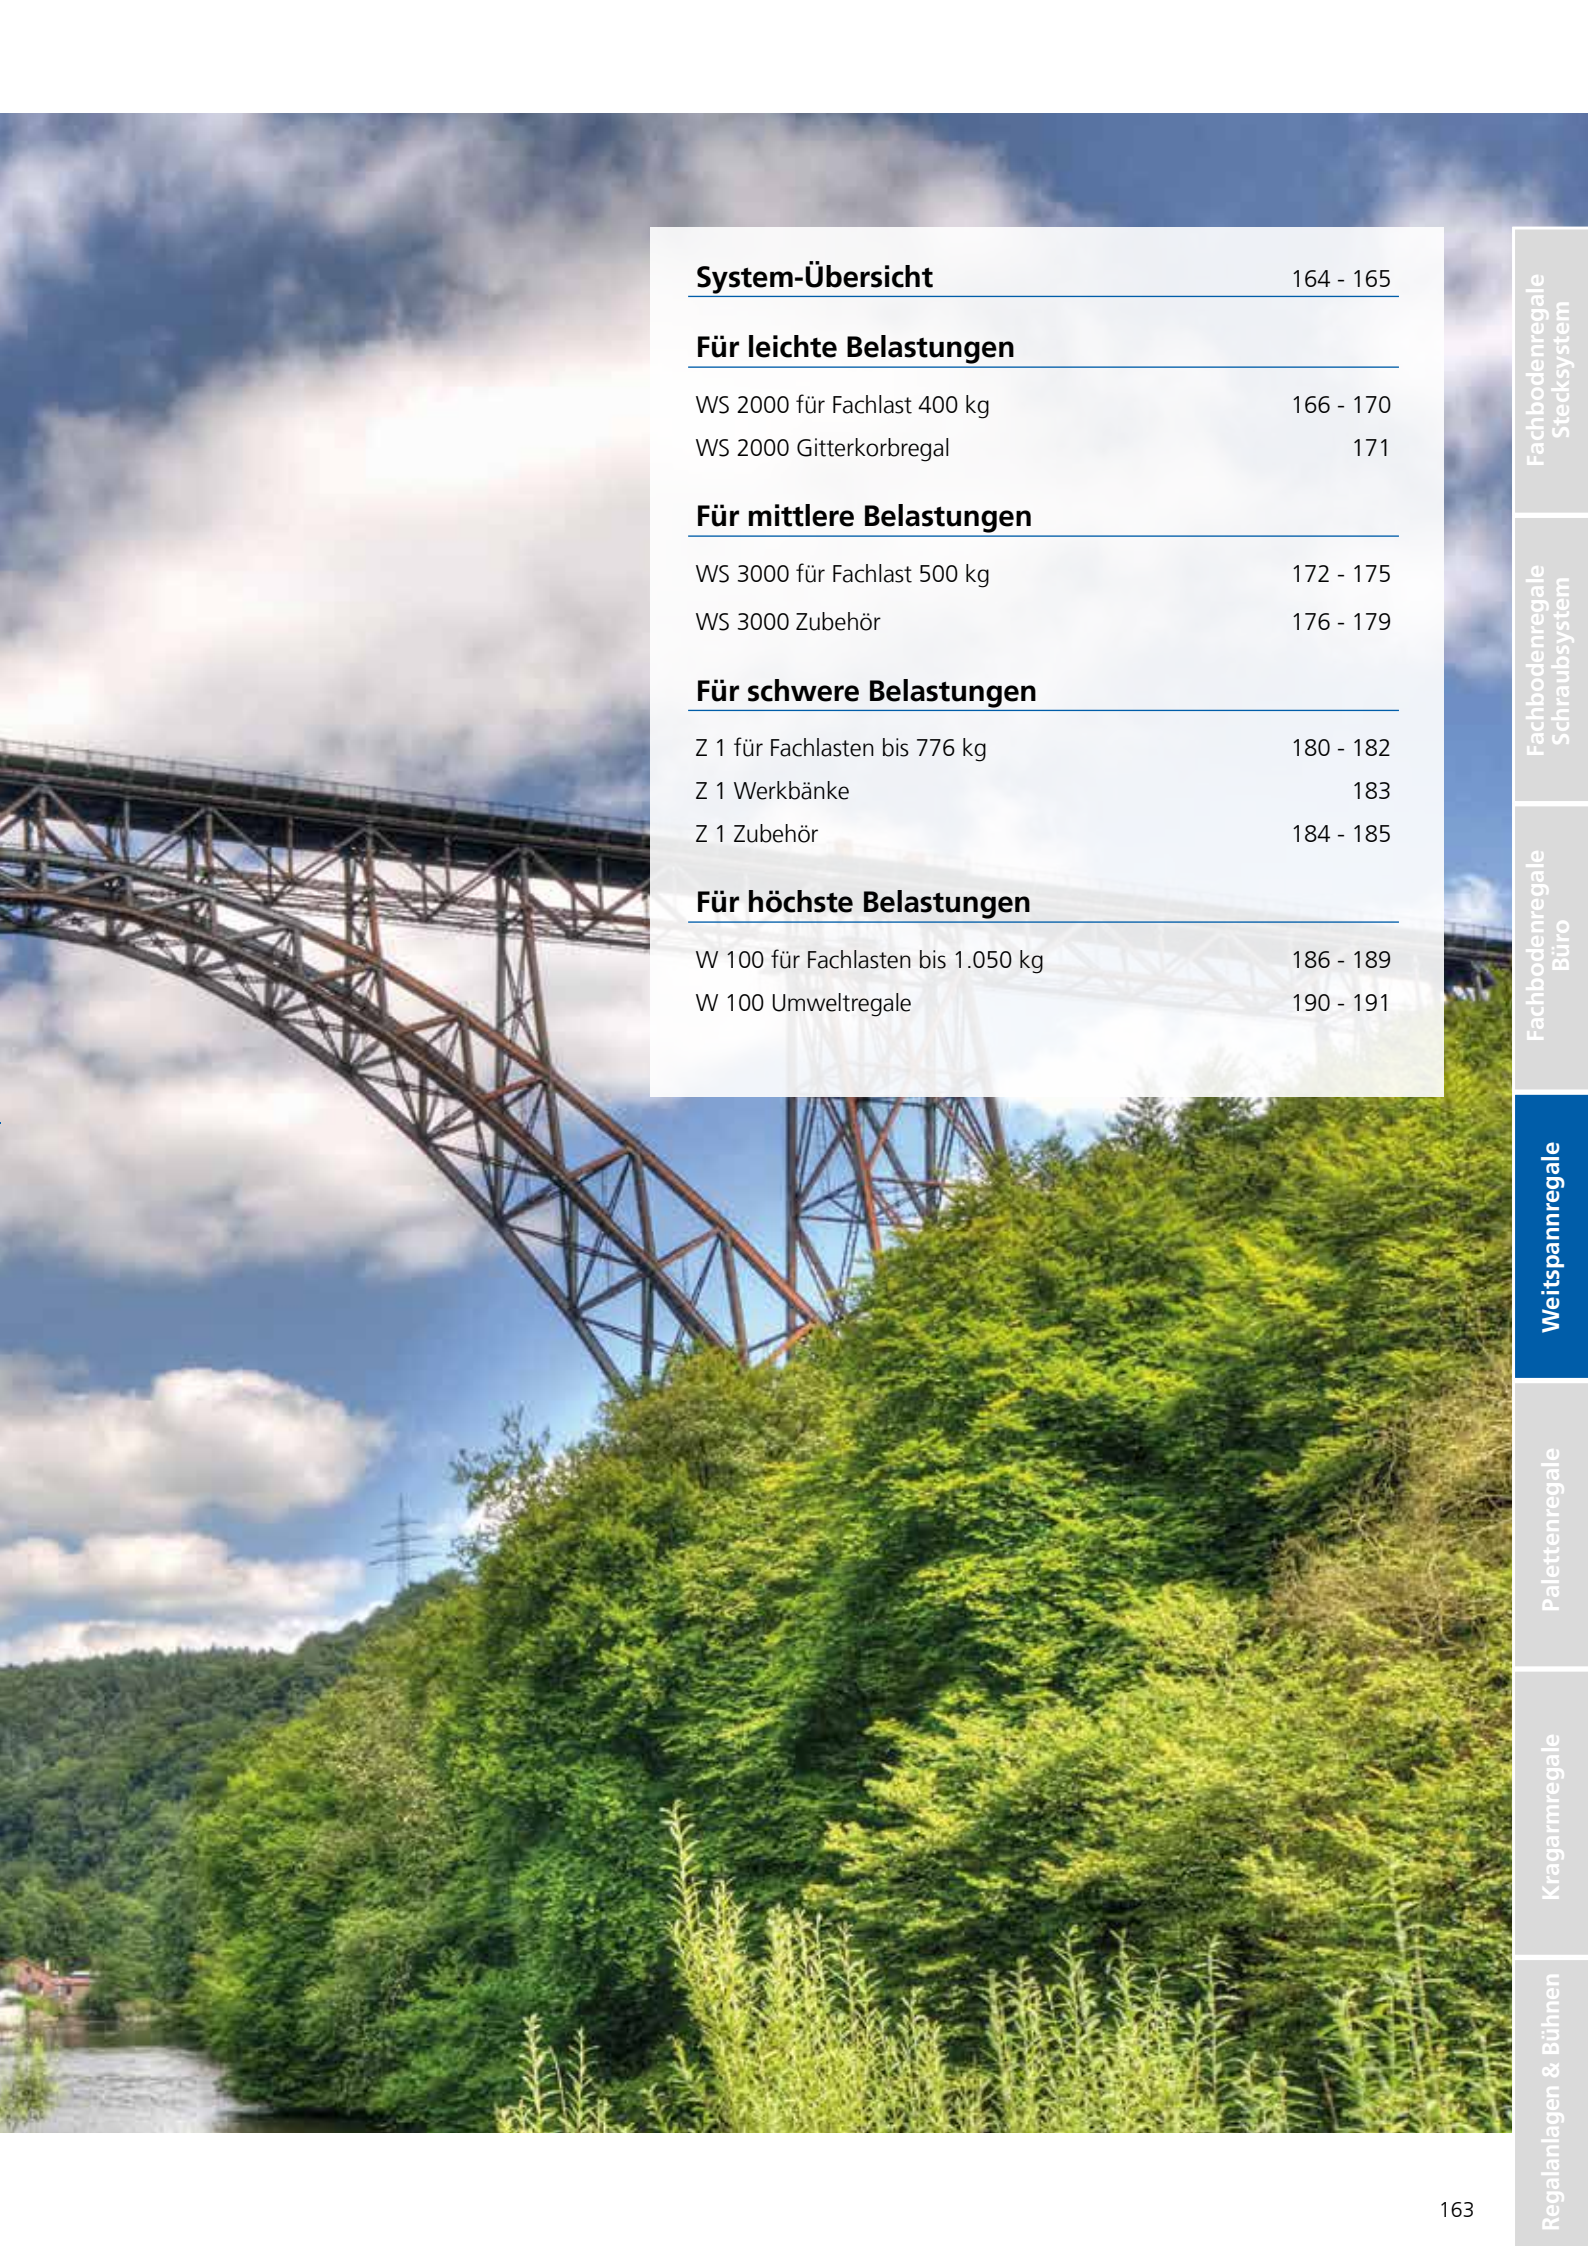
System-Übersicht 164 - 165

Für leichte Belastungen

WS 2000 für Fachlast 400 kg 166 - 170

WS 2000 Gitterkorbregal 171

Für mittlere Belastungen

WS 3000 für Fachlast 500 kg 172 - 175

WS 3000 Zubehör 176 - 179

Für schwere Belastungen

Z 1 für Fachlasten bis 776 kg 180 - 182

Z 1 Werkbänke 183

Z 1 Zubehör 184 - 185

Für höchste Belastungen

W 100 für Fachlasten bis 1.050 kg 186 - 189

W 100 Umweltregale 190 - 191

Fachbodenregale Stecksystem

Fachbodenregale Schraubsystem

Fachbodenregale Büro

Weitspannregale

Palettenregale

Kragarmregale

Regalanlagen & Bühnen

163